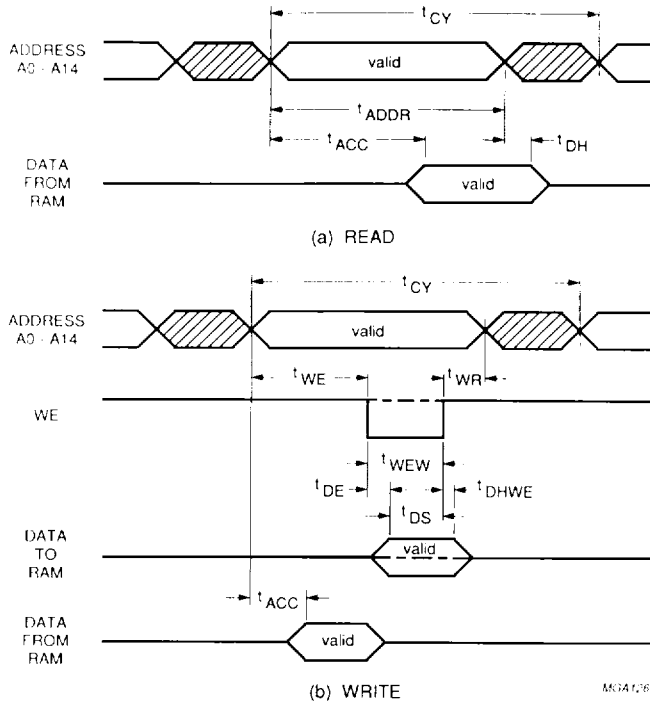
$t_{CY}$

ADDRESS A0 - A14

valid

$t_{ADDR}$

$t_{ACC}$

$t_{DH}$

DATA FROM RAM

valid

(a) READ

$t_{CY}$

ADDRESS A0 - A14

valid

$t_{WE}$

$t_{WR}$

WE

$t_{WEW}$

$t_{DE}$

$t_{DHWE}$

$t_{DS}$

DATA TO RAM

valid

$t_{ACC}$

DATA FROM RAM

valid

(b) WRITE

MGA126